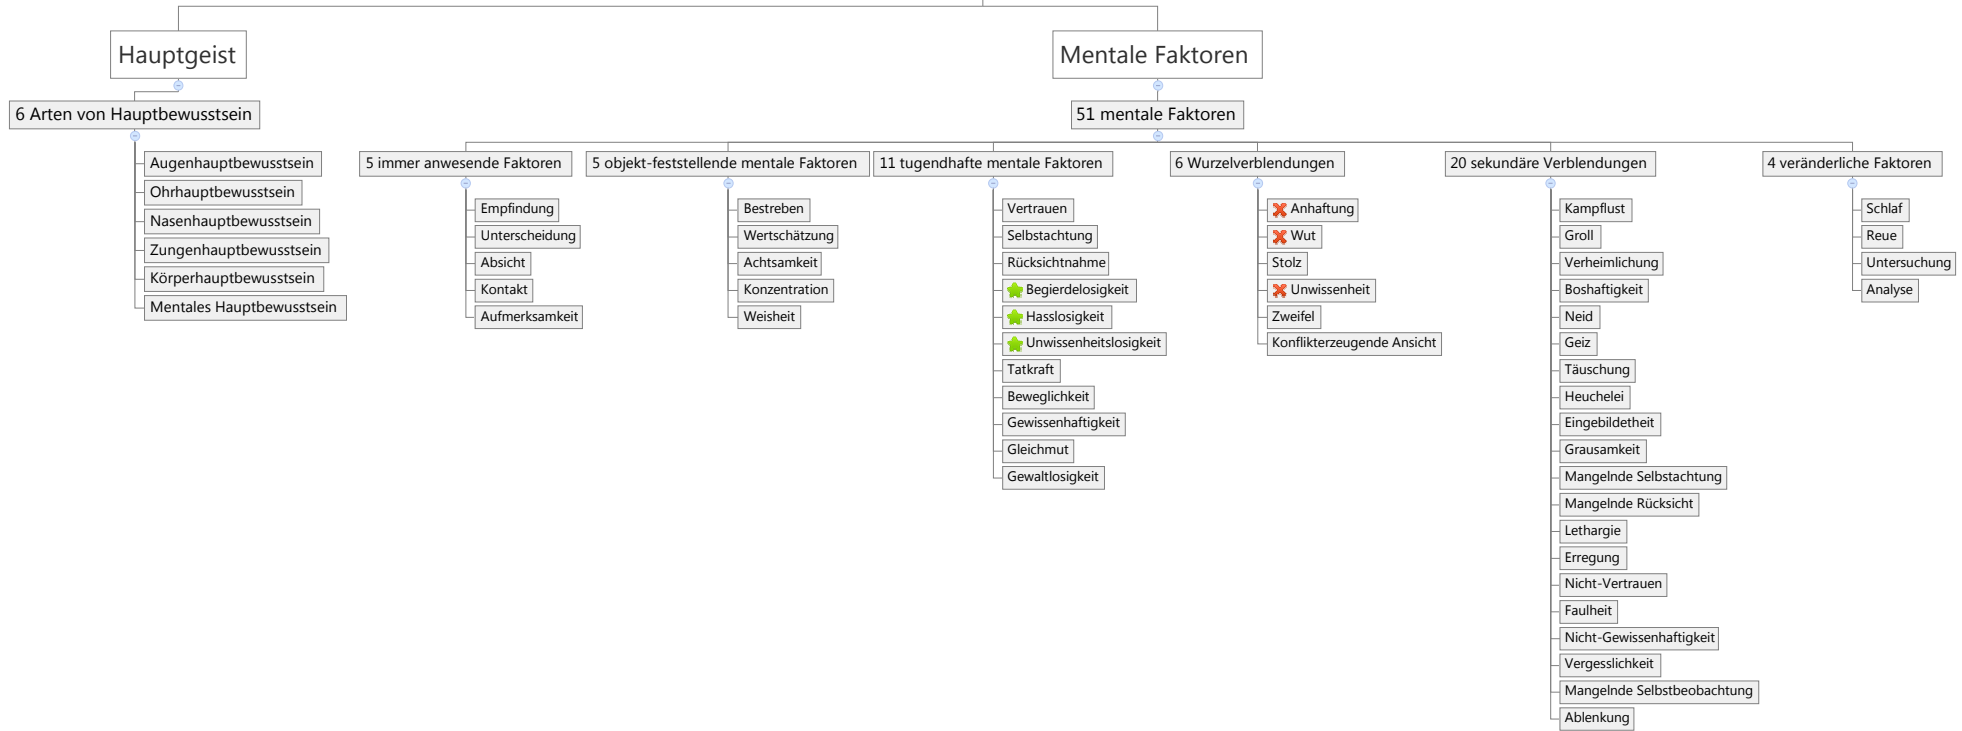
Hauptgeist

6 Arten von Hauptbewusstsein

Augenhauptbewusstsein
Ohrhauptbewusstsein
Nasenhauptbewusstsein
Zungenhauptbewusstsein
Körperhauptbewusstsein
Mentales Hauptbewusstsein

Mentale Faktoren

51 mentale Faktoren

5 immer anwesende Faktoren
Empfindung
Unterscheidung
Absicht
Kontakt
Aufmerksamkeit

5 objekt-feststellende mentale Faktoren
Bestreben
Wertschätzung
Achtsamkeit
Konzentration
Weisheit

11 tugendhafte mentale Faktoren
Vertrauen
Selbstachtung
Rücksichtnahme
Begierdelosigkeit
Hasslosigkeit
Unwissenheitslosigkeit
Tatkraft
Beweglichkeit
Gewissenhaftigkeit
Gleichmut
Gewaltlosigkeit

6 Wurzelverblendungen
Anhaftung
Wut
Stolz
Unwissenheit
Zweifel
Konflikterzeugende Ansicht

20 sekundäre Verblendungen
Kampflust
Groll
Verheimlichung
Boshaftigkeit
Neid
Geiz
Täuschung
Heuchelei
Eingebildetheit
Grausamkeit
Mangelnde Selbstachtung
Mangelnde Rücksicht
Lethargie
Erregung
Nicht-Vertrauen
Faulheit
Nicht-Gewissenhaftigkeit
Vergesslichkeit
Mangelnde Selbstbeobachtung
Ablenkung

4 veränderliche Faktoren
Schlaf
Reue
Untersuchung
Analyse